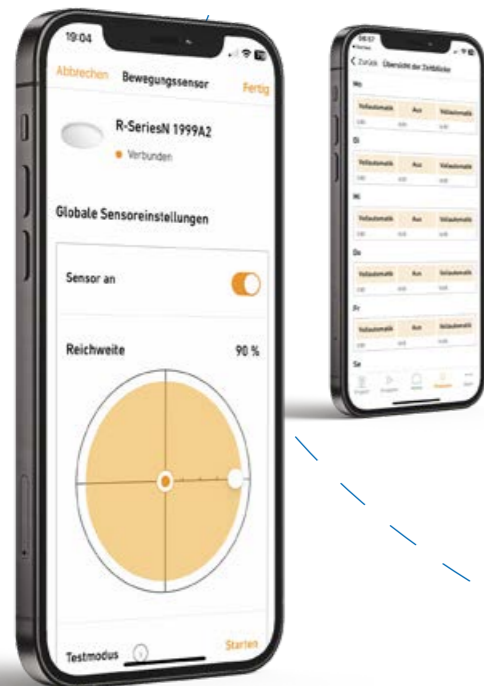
19:04

Abbrechen Bewegungssensor Fertig

R-SeriesN 1999A2

Verbunden

Globale Sensoreinstellungen

Sensor an

Reichweite 90 %

Testmodus Starten

08:57

< Zurück Übersicht der Zeitblöcke

Mo

Vollautomatik Aus Vollautomatik

Di

Vollautomatik Aus Vollautomatik

Mi

Vollautomatik Aus Vollautomatik

Do

Vollautomatik Aus Vollautomatik

Fr

Vollautomatik Aus Vollautomatik

Sa